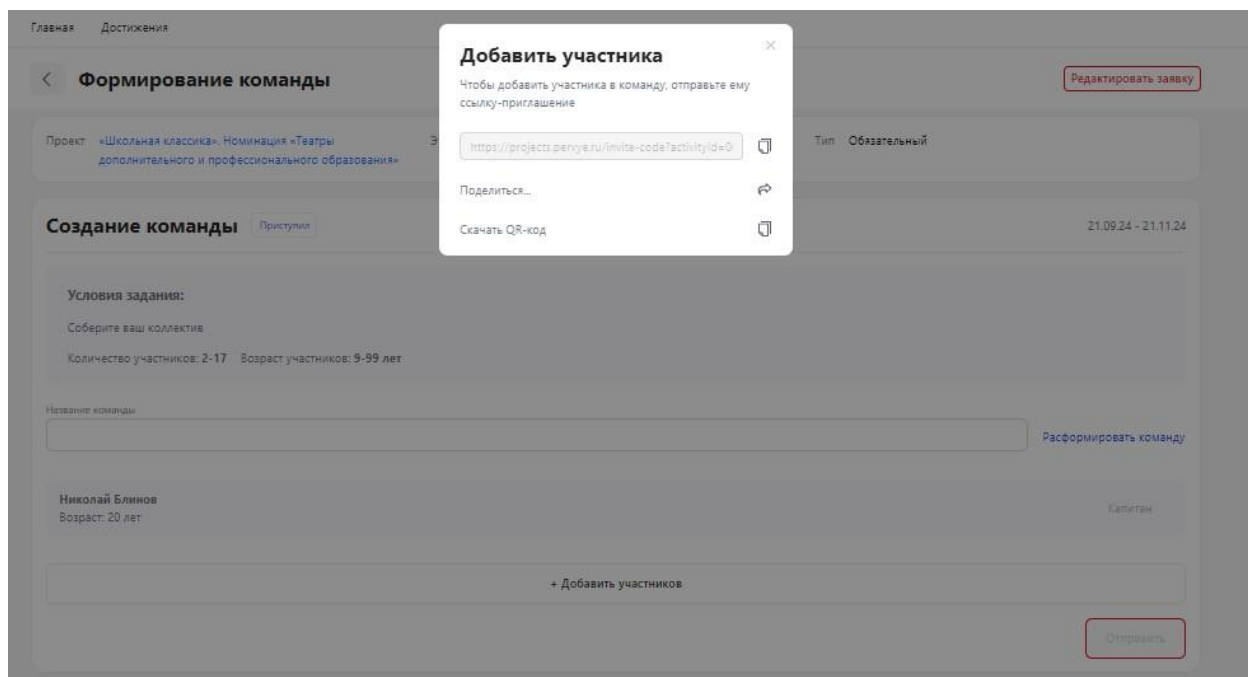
Главная Достижения

Формирование команды

Редактировать заявку

Проект «Школьная классика». Номинация «Театры дополнительного и профессионального образования»

Тип Обязательный

Создание команды Приступил

21.09.24 - 21.11.24

Условия задания:

Соберите ваш коллектив

Количество участников: 2-17 Возраст участников: 9-99 лет

Название команды

Расформировать команду

Николай Блинов
Возраст: 20 лет

Капитан

+ Добавить участников

Отправить

Добавить участника

Чтобы добавить участника в команду, отправьте ему ссылку-приглашение

https://projects.pervye.ru/invite-code?activityId=0

Поделиться...

Скачать QR-код